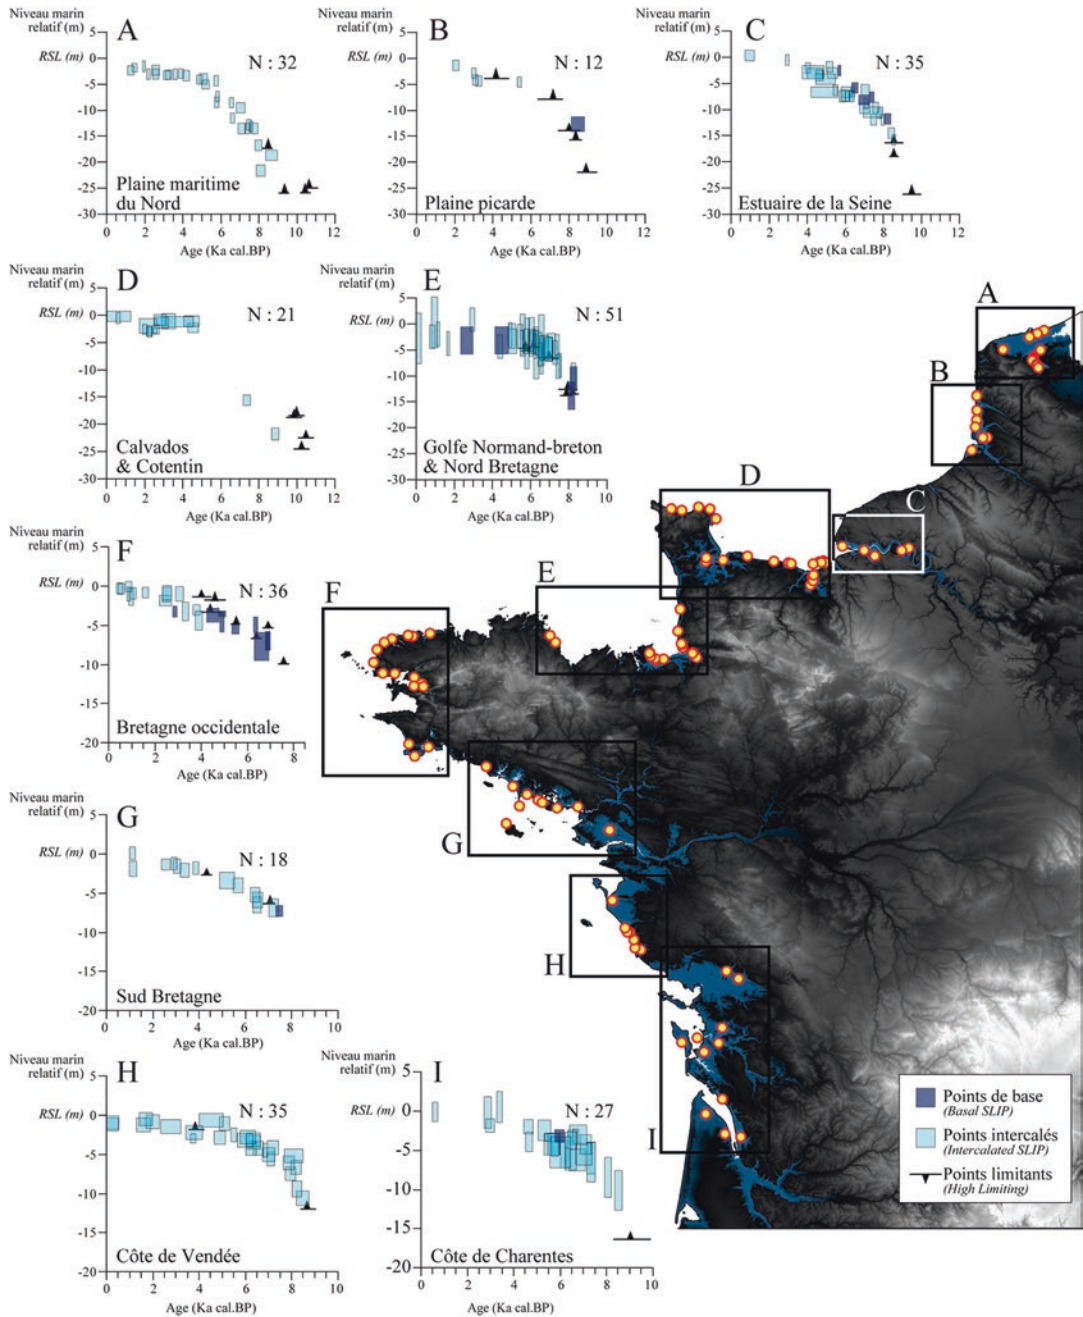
Niveau marin relatif (m)
A
RSL (m)
N : 32
5
0
-5
-10
-15
-20
-25
-30
Plaine maritime du Nord
0 2 4 6 8 10 12
Age (Ka cal.BP)

Niveau marin relatif (m)
B
RSL (m)
N : 12
5
0
-5
-10
-15
-20
-25
-30
Plaine picarde
0 2 4 6 8 10 12
Age (Ka cal.BP)

Niveau marin relatif (m)
C
RSL (m)
N : 35
5
0
-5
-10
-15
-20
-25
-30
Estuaire de la Seine
0 2 4 6 8 10 12
Age (Ka cal.BP)

Niveau marin relatif (m)
D
RSL (m)
N : 21
5
0
-5
-10
-15
-20
-25
-30
Calvados & Cotentin
0 2 4 6 8 10 12
Age (Ka cal.BP)

Niveau marin relatif (m)
E
RSL (m)
N : 51
5
0
-5
-10
-15
-20
-25
-30
Golfe Normand-breton & Nord Bretagne
0 2 4 6 8 10
Age (Ka cal.BP)

Niveau marin relatif (m)
F
RSL (m)
N : 36
5
0
-5
-10
-15
-20
Bretagne occidentale
0 2 4 6 8
Age (Ka cal.BP)

Niveau marin relatif (m)
G
RSL (m)
N : 18
5
0
-5
-10
-15
-20
Sud Bretagne
0 2 4 6 8 10
Age (Ka cal.BP)

Niveau marin relatif (m)
H
RSL (m)
N : 35
5
0
-5
-10
-15
-20
Côte de Vendée
0 2 4 6 8 10
Age (Ka cal.BP)

Niveau marin relatif (m)
I
RSL (m)
N : 27
5
0
-5
-10
-15
-20
Côte de Charentes
0 2 4 6 8 10
Age (Ka cal.BP)

A
B
C
D
E
F
G
H
I

Points de base
(Basal SLIP)
Points intercalés
(Intercalated SLIP)
Points limitants
(High Limiting)